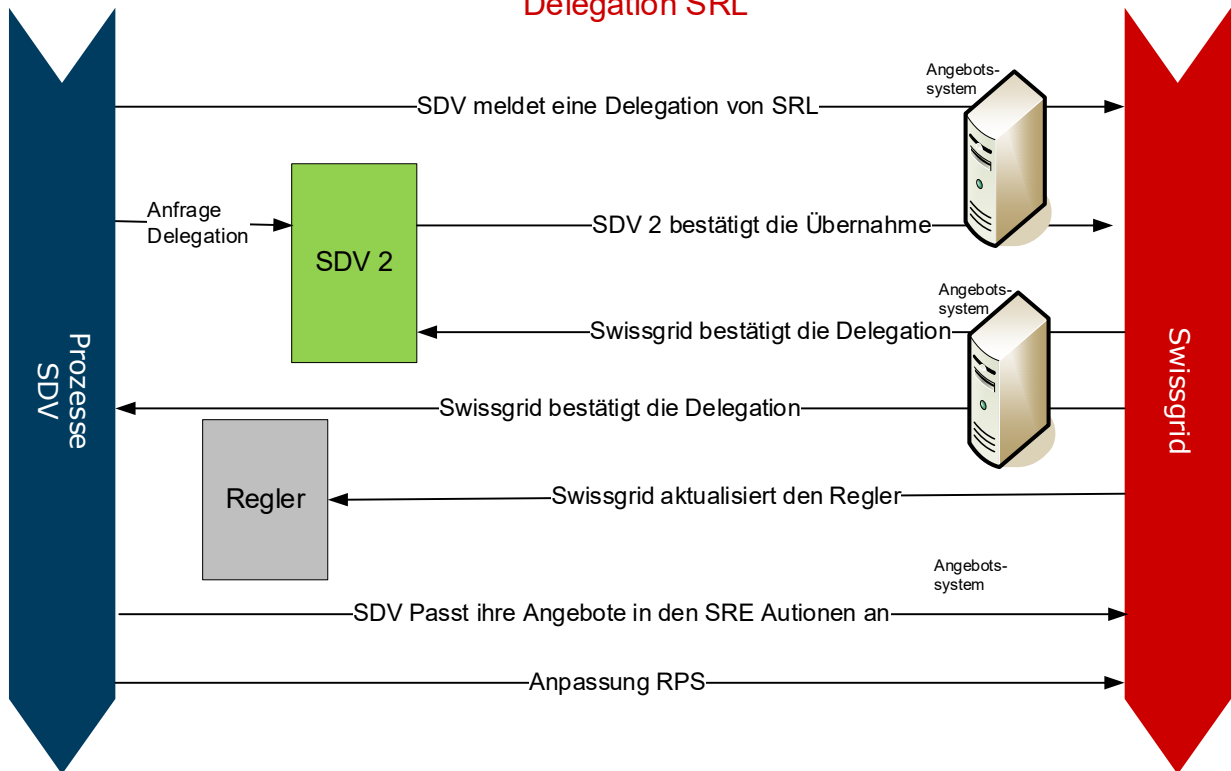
Delegation SRL

Prozesse SDV

Swissgrid

Angebots-system

SDV meldet eine Delegation von SRL

Anfrage Delegation

SDV 2

SDV 2 bestätigt die Übernahme

Angebots-system

Swissgrid bestätigt die Delegation

Swissgrid bestätigt die Delegation

Regler

Swissgrid aktualisiert den Regler

Angebots-system

SDV Passt ihre Angebote in den SRE Autionen an

Anpassung RPS